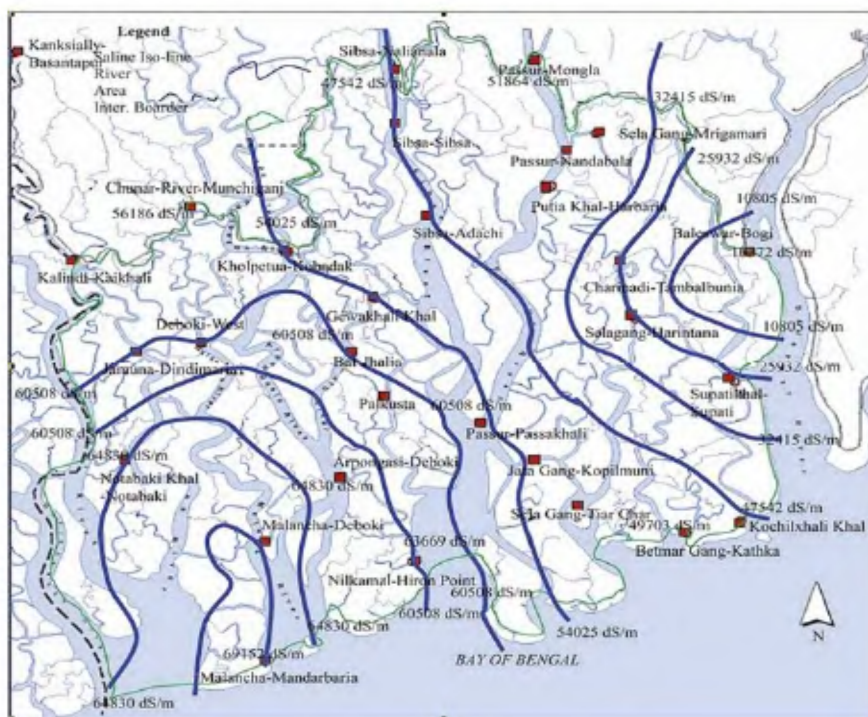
Legend
Kanksially-Basantapur
Saline Iso-line
River
Area
Inter. Boarder

Sibsa-Nalianala
47542 dS/m
Passur-Mongla
51864 dS/m
32415 dS/m
Sela Gang-Mrigamari
25932 dS/m
Sibsa-Sibsa
Passur-Nandabala
Chunar-River-Munchiganj
56186 dS/m
54025 dS/m
Putia Khal-Harbaria
10805 dS/m
Sibsa-Adachi
Baleswar-Bogi
10772 dS/m
Kalindi-Kaikhali
Kholpetua-Kobadak
Charapadi-Tambalbunia
Deboki-West
Gevakhali Khal
Solagang-Harintana
60508 dS/m
10805 dS/m
Jamuna-Dindimari
Bal-Jhalia
25932 dS/m
60508 dS/m
Supatikhal-Supati
Patkusta
60508 dS/m
60508 dS/m
Passur-Passakhali
32415 dS/m
64830 dS/m
Notabaki Khal-Notabaki
Arpongasi-Deboki
Jafa Gang-Kopilmuni
64830 dS/m
47542 dS/m
Sela Gang-Tiar Char
49703 dS/m
Kochilxhali Khal
Malancha-Deboki
Betmar Gang-Kathka
63669 dS/m
Nilkamal-Hiron Point
60508 dS/m
N
64830 dS/m
60508 dS/m
54025 dS/m
69152 dS/m
BAY OF BENGAL
Malancha-Mandarbaria
64830 dS/m